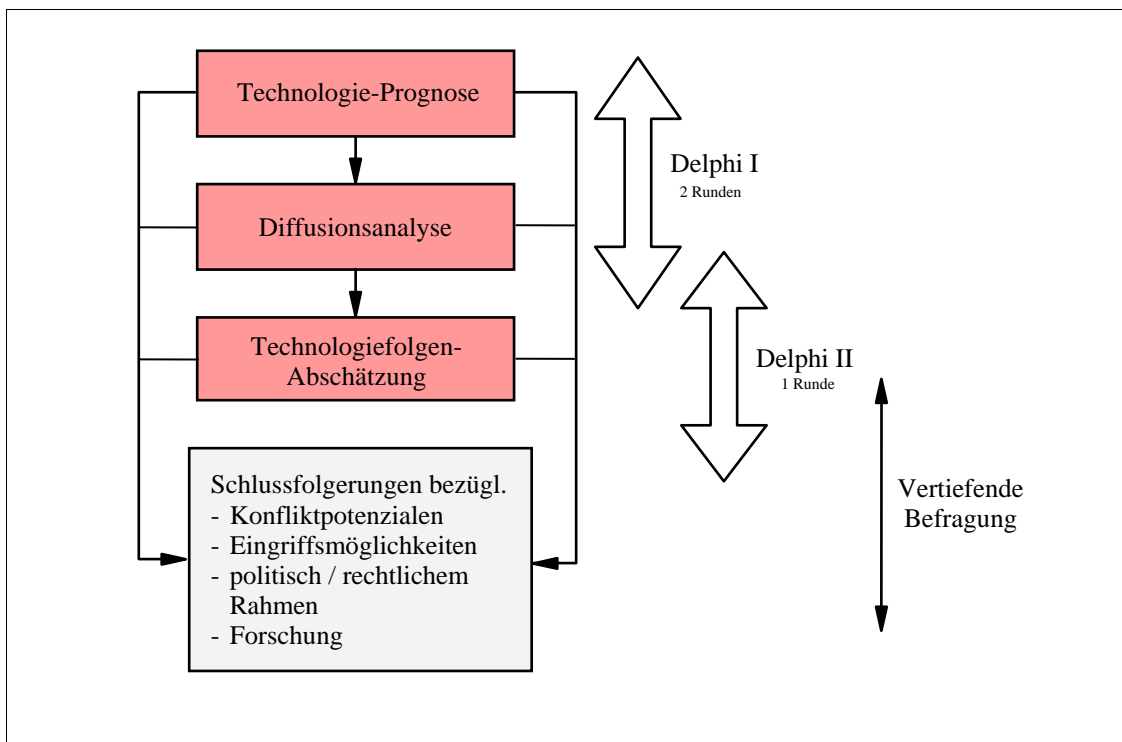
Technologie-Prognose

Diffusionsanalyse

Technologiefolgen-Abschätzung

Schlussfolgerungen bezügl.
- Konfliktpotenzialen
- Eingriffsmöglichkeiten
- politisch / rechtlichem Rahmen
- Forschung

Delphi I
2 Runden

Delphi II
1 Runde

Vertiefende Befragung